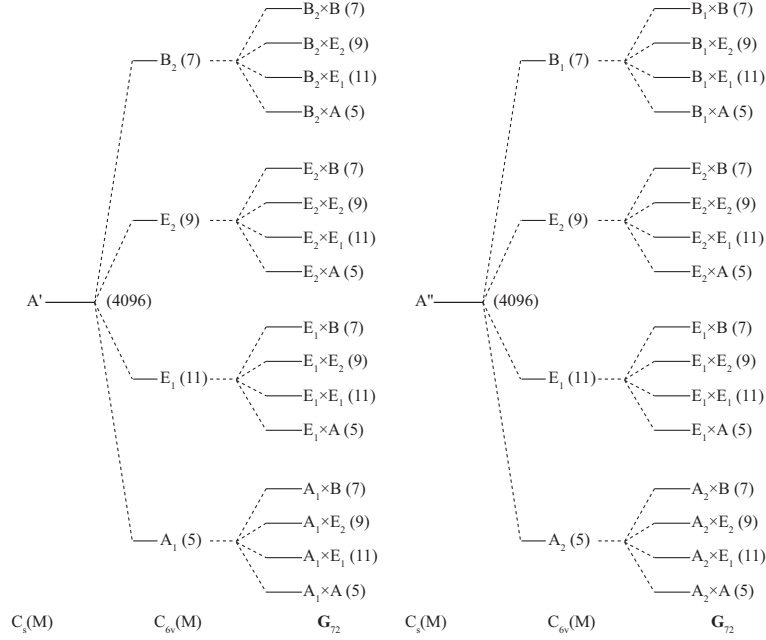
$B_2 \times B$ (7)
$B_2$ (7)
$B_2 \times E_2$ (9)
$B_2 \times E_1$ (11)
$B_2 \times A$ (5)

$E_2 \times B$ (7)
$E_2$ (9)
$E_2 \times E_2$ (9)
$E_2 \times E_1$ (11)
$E_2 \times A$ (5)

A' (4096)

$E_1 \times B$ (7)
$E_1$ (11)
$E_1 \times E_2$ (9)
$E_1 \times E_1$ (11)
$E_1 \times A$ (5)

$A_1 \times B$ (7)
$A_1$ (5)
$A_1 \times E_2$ (9)
$A_1 \times E_1$ (11)
$A_1 \times A$ (5)

$C_s$(M) $C_{6v}$(M) $\mathbf{G}_{72}$

$B_1 \times B$ (7)
$B_1$ (7)
$B_1 \times E_2$ (9)
$B_1 \times E_1$ (11)
$B_1 \times A$ (5)

$E_2 \times B$ (7)
$E_2$ (9)
$E_2 \times E_2$ (9)
$E_2 \times E_1$ (11)
$E_2 \times A$ (5)

A" (4096)

$E_1 \times B$ (7)
$E_1$ (11)
$E_1 \times E_2$ (9)
$E_1 \times E_1$ (11)
$E_1 \times A$ (5)

$A_2 \times B$ (7)
$A_2$ (5)
$A_2 \times E_2$ (9)
$A_2 \times E_1$ (11)
$A_2 \times A$ (5)

$C_s$(M) $C_{6v}$(M) $\mathbf{G}_{72}$